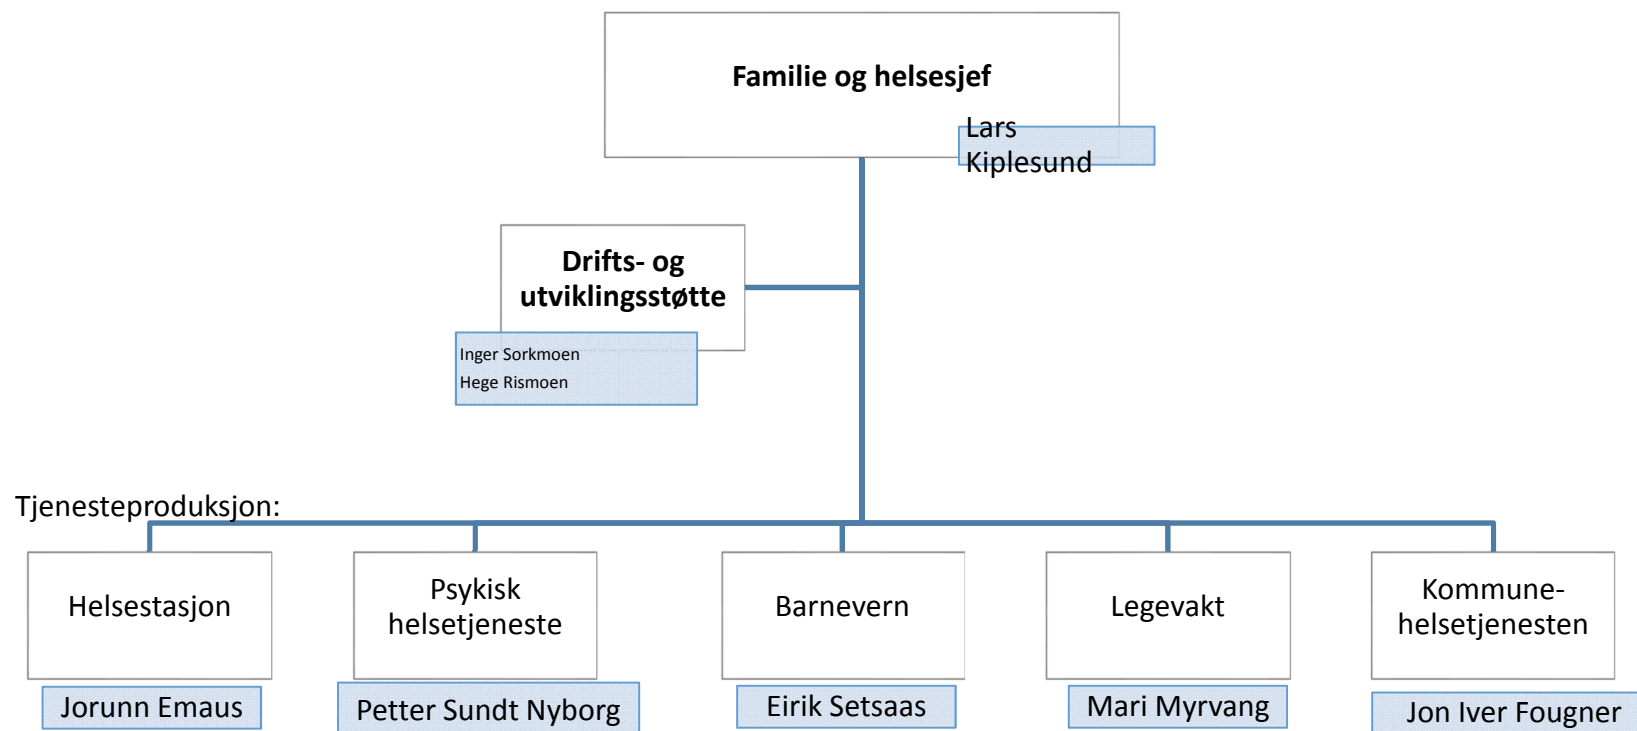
Familie og helsesjef

Lars Kiplesund

Drifts- og utviklingsstøtte

Inger Sorkmoen
Hege Rismoen

Tjenesteproduksjon:

Helsestasjon

Jorunn Emaus

Psykisk helsetjeneste

Petter Sundt Nyborg

Barnevern

Eirik Setsaas

Legevakt

Mari Myrvang

Kommunehelsetjenesten

Jon Iver Fougner